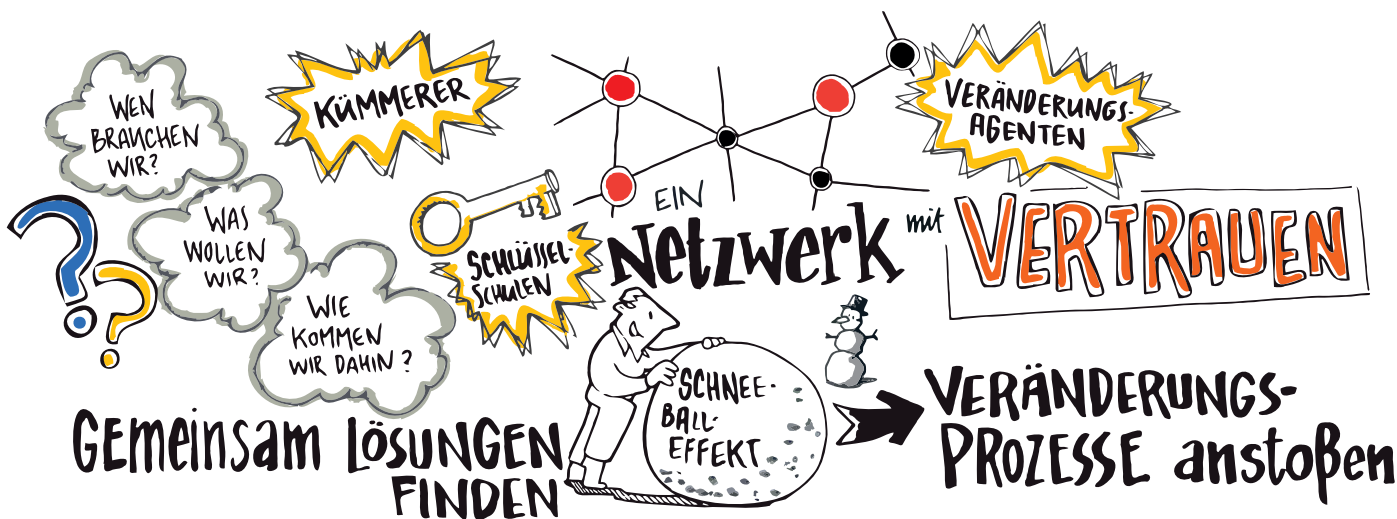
WEN BRAUCHEN WIR?

WAS WOLLEN WIR?

WIE KOMMEN WIR DAHIN?

KÜMMERER

VERÄNDERUNGS-AGENTEN

SCHLÜSSEL-SCHULEN

EIN Netzwerk mit VERTRAUEN

SCHNEE-BALL-EFFEKT

Gemeinsam LÖSUNGEN FINDEN

VERÄNDERUNGS-PROZESSE anstoßen